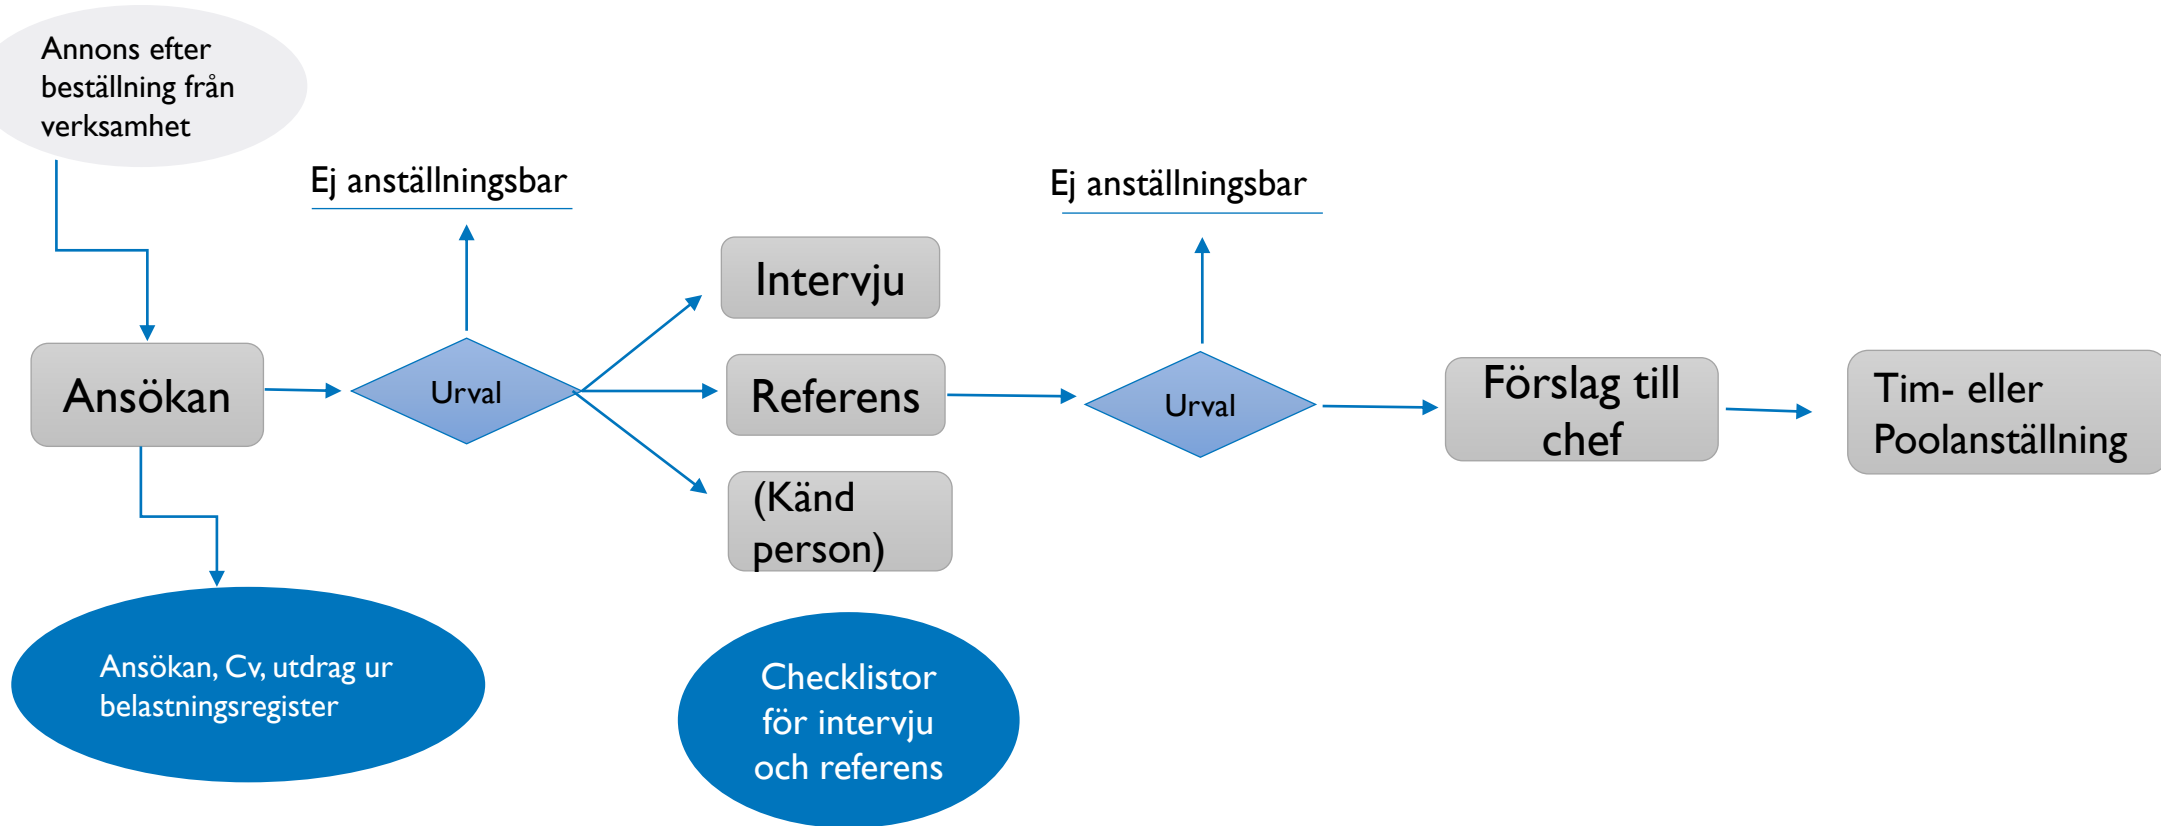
Annons efter beställning från verksamhet

Ej anställningsbar

Ej anställningsbar

Intervju

Ansökan

Urval

Referens

Urval

Förslag till chef

Tim- eller Poolanställning

(Känd person)

Ansökan, Cv, utdrag ur belastningsregister

Checklistor för intervju och referens